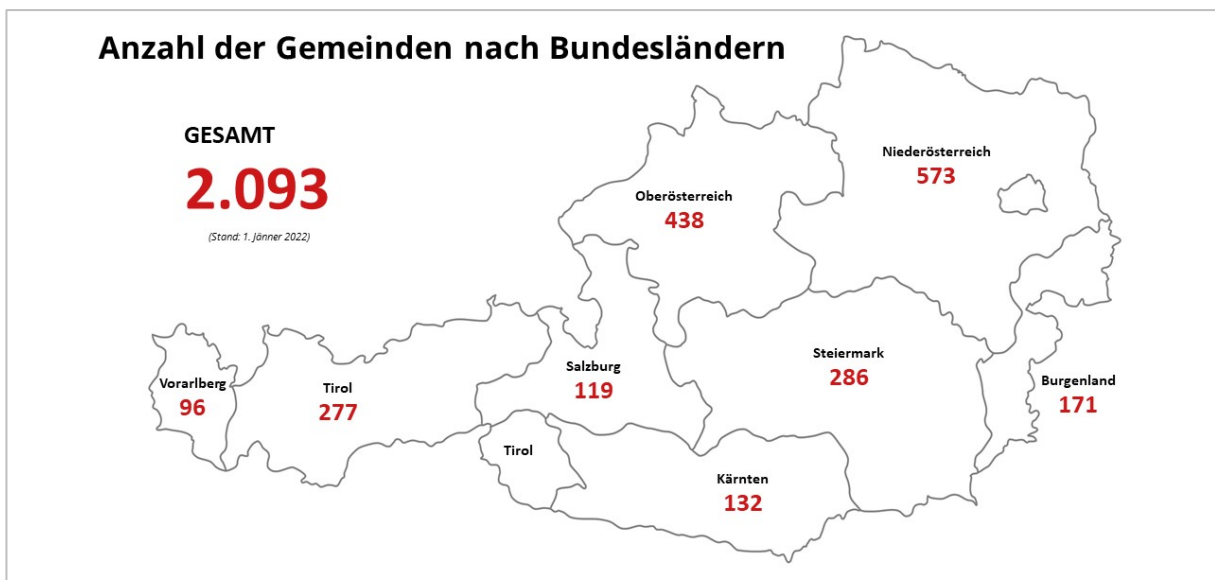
Anzahl der Gemeinden nach Bundesländern

GESAMT
2.093
(Stand: 1. Jänner 2022)

Oberösterreich
438

Niederösterreich
573

Vorarlberg
96

Tirol
277

Salzburg
119

Steiermark
286

Burgenland
171

Tirol

Kärnten
132